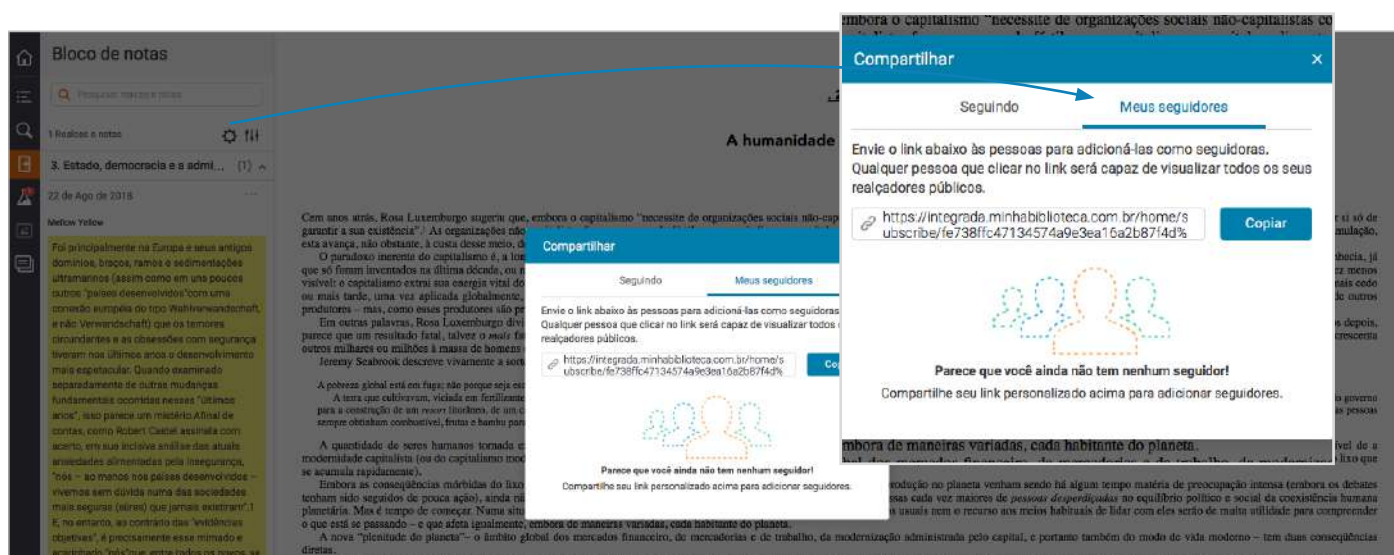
mbora o capitalismo "necessite de organizações sociais não-capitalistas co

Bloco de notas

Pesquisar marcações

1 Realces e notas

3. Estado, democracia e a admi... (1)

22 de Ago de 2018

Mellow Yellow

Foi principalmente na Europa e seus antigos domínios, braços, ramos e sedimentações ultramarinos (assim como em uns poucos outros "países desenvolvidos" com uma conexão européia do tipo Wahlverwandschaft, e não Verwandschaft) que os temores circundantes e as obsessões com segurança tiveram nos últimos anos o desenvolvimento mais espetacular. Quando examinado separadamente de outras mudanças fundamentais ocorridas nesses "últimos anos", isso parece um mistério. Afinal de contas, como Robert Castel assinala com acerto, em sua incisiva análise das atuais ansiedades alimentadas pela insegurança, "nós – ao menos nos países desenvolvidos – vivemos sem dúvida numa das sociedades mais seguras (sûres) que jamais existiram". E, no entanto, ao contrário das "evidências objetivas", é precisamente esse mimado e

A humanidade

Compartilhar

Seguindo

Meus seguidores

Envie o link abaixo às pessoas para adicioná-las como seguidoras. Qualquer pessoa que clicar no link será capaz de visualizar todos os seus realçadores públicos.

https://integrada.minhabiblioteca.com.br/home/subscribe/fe738ffc47134574a9e3ea16a2b87f4d%

Copiar

Parece que você ainda não tem nenhum seguidor!

Compartilhe seu link personalizado acima para adicionar seguidores.

Compartilhar ×

Seguindo

Meus seguidores

Envie o link abaixo às pessoas para adicioná-las como seguidoras. Qualquer pessoa que clicar no link será capaz de visualizar todos os seus realçadores públicos.

https://integrada.minhabiblioteca.com.br/home/subscribe/fe738ffc47134574a9e3ea16a2b87f4d%

Copiar

Parece que você ainda não tem nenhum seguidor!

Compartilhe seu link personalizado acima para adicionar seguidores.

Cem anos atrás, Rosa Luxemburgo sugeriu que, embora o capitalismo "necessite de organizações sociais não-cap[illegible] garantir a sua existência". As organizações não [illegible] esta avança, não obstante, à custa desse meio, d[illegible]

O paradoxo inerente do capitalismo é, a lon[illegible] que só foram inventados na última década, ou n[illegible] visível: o capitalismo extrai sua energia vital do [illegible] ou mais tarde, uma vez aplicada globalmente, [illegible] produtores – mas, como esses produtores são pr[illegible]

Em outras palavras, Rosa Luxemburgo divi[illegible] parece que um resultado fatal, talvez o mais fa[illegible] outros milhares ou milhões à massa de homem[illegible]

Jeremy Seabrook descreve vivamente a sort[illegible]

A pobreza global está em fuga; não porque seja ex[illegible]

A terra que cultivavam, viciada em fertilizante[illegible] para a construção de um resort litorâneo, de um c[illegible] sempre obtinham combustível, frutas e bambu par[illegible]

A quantidade de seres humanos tornada e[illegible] modernidade capitalista (ou do capitalismo mod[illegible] se acumula rapidamente).

Embora as conseqüências mórbidas do lixo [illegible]rodução no planeta venham sendo há algum tempo matéria de preocupação intensa (embora os debates tenham sido seguidos de pouca ação), ainda n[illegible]ssas cada vez maiores de pessoas desperdiçadas no equilíbrio político e social da coexistência humana planetária. Mas é tempo de começar. Numa situ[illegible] usuais nem o recurso aos meios habituais de lidar com eles serão de muita utilidade para compreender o que está se passando – e que afeta igualmente, embora de maneiras variadas, cada habitante do planeta.

A nova "plenitude do planeta" – o âmbito global dos mercados financeiro, de mercadorias e de trabalho, da modernização administrada pelo capital, e portanto também do modo de vida moderno – tem duas conseqüências diretas.